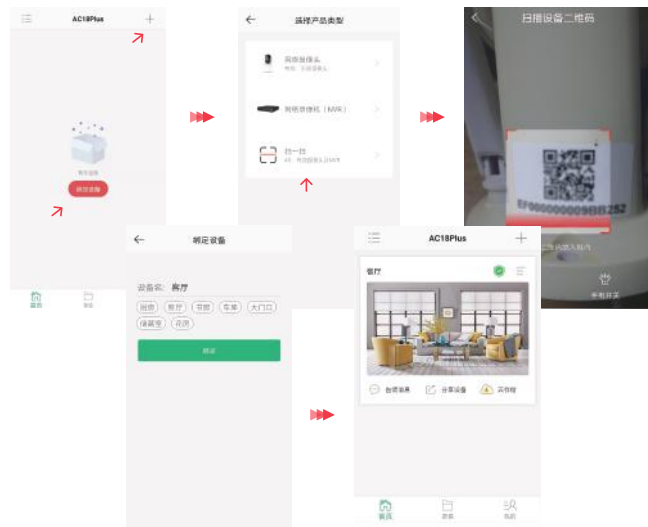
AC18Plus

+

暂无设备

添加设备

首页

录像

选择产品类型

网络摄像头

网络录像机（NVR）

扫一扫

扫描设备二维码

EF00000000BB1262

手电筒

绑定设备

设备名： 客厅

园区 客厅 书房 车库 大门口 储藏室 花园

确定

AC18Plus

+

客厅

告警消息

分享设备

云存储

首页

录像

我的